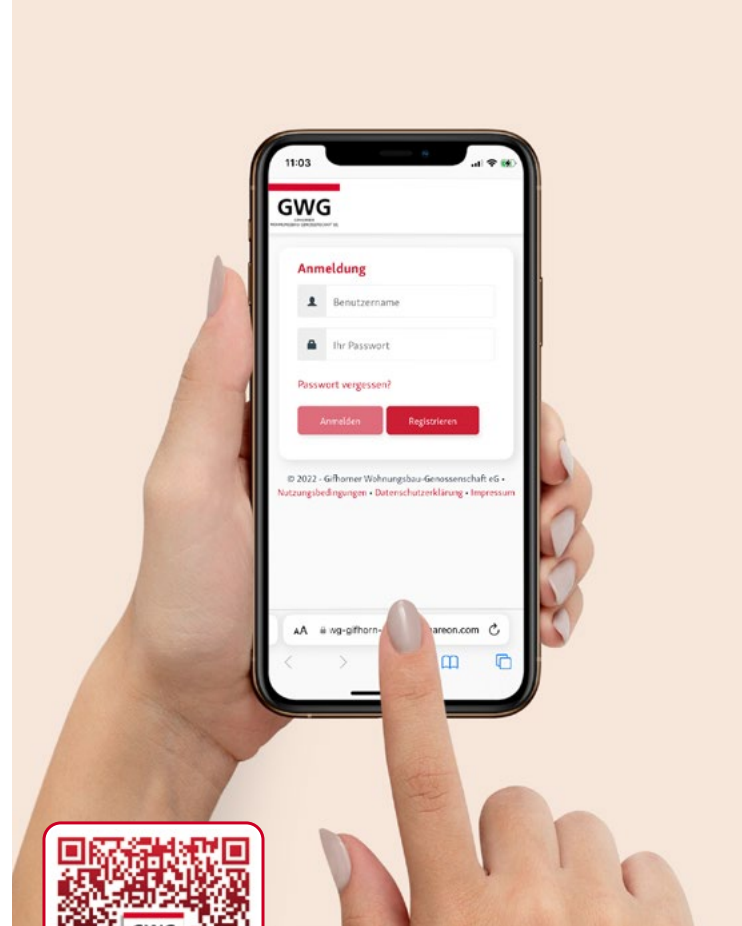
11:03

GWG

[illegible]

Anmeldung

Benutzername

Ihr Passwort

Passwort vergessen?

Anmelden

Registrieren

© 2022 - Gifhorner Wohnungsbau-Genossenschaft eG • Nutzungsbedingungen • Datenschutzerklärung • Impressum

AA wg-gifhorn-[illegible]areon.com

GWG